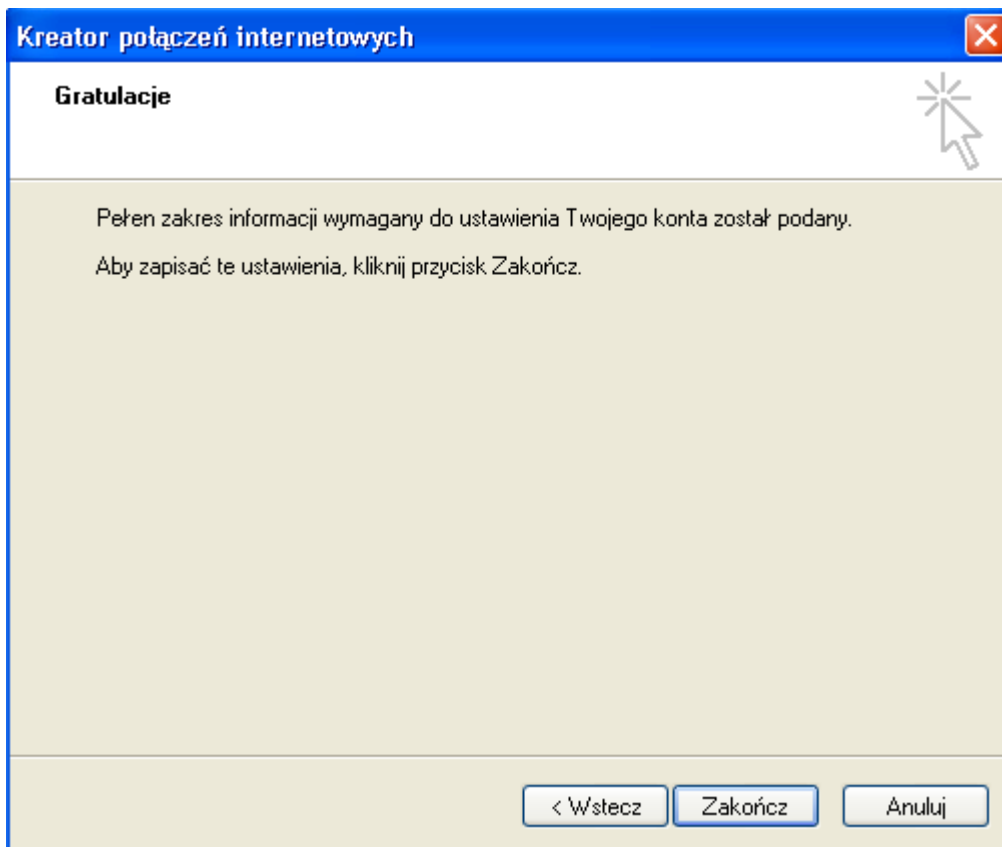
Kreator połączeń internetowych

Gratulacje

Pełen zakres informacji wymagany do ustawienia Twojego konta został podany.

Aby zapisać te ustawienia, kliknij przycisk Zakończ.

< Wstecz | Zakończ | Anuluj